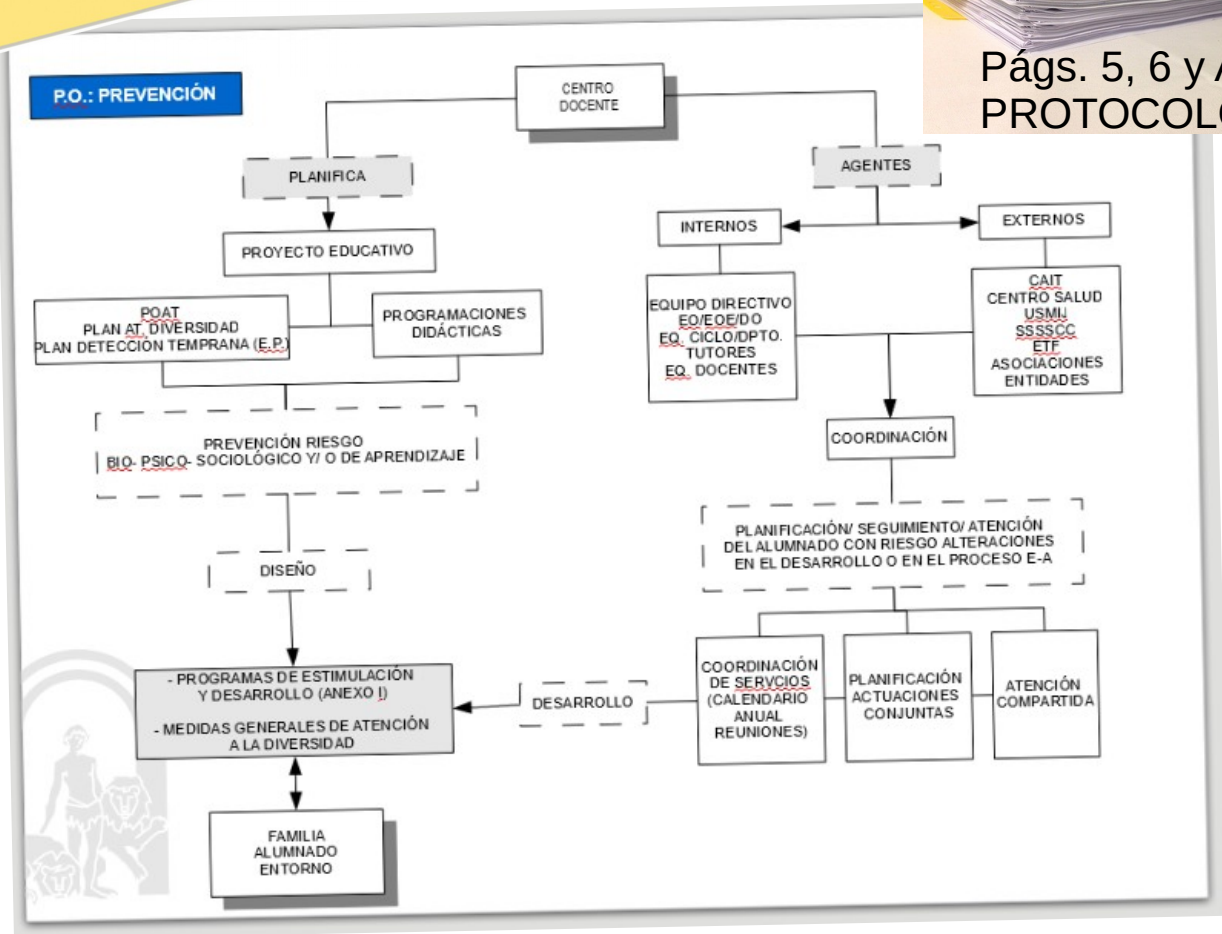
Págs. 5, 6 y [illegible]
PROTOCOL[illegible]

P.O.: PREVENCIÓN

CENTRO DOCENTE

PLANIFICA

AGENTES

PROYECTO EDUCATIVO

INTERNOS

EXTERNOS

POAT
PLAN AT. DIVERSIDAD
PLAN DETECCIÓN TEMPRANA (E.P.)

PROGRAMACIONES DIDÁCTICAS

EQUIPO DIRECTIVO
EO/EOE/DO
EQ. CICLO/DPTO.
TUTORES
EQ. DOCENTES

CAIT
CENTRO SALUD
USMIJ
SSSSCC
ETF
ASOCIACIONES
ENTIDADES

PREVENCIÓN RIESGO
BIO- PSICO- SOCIOLÓGICO Y/ O DE APRENDIZAJE

COORDINACIÓN

PLANIFICACIÓN/ SEGUIMIENTO/ ATENCIÓN DEL ALUMNADO CON RIESGO ALTERACIONES EN EL DESARROLLO O EN EL PROCESO E-A

DISEÑO

- PROGRAMAS DE ESTIMULACIÓN Y DESARROLLO (ANEXO I)

- MEDIDAS GENERALES DE ATENCIÓN A LA DIVERSIDAD

DESARROLLO

COORDINACIÓN DE SERVCIOS (CALENDARIO ANUAL REUNIONES)

PLANIFICACIÓN ACTUACIONES CONJUNTAS

ATENCIÓN COMPARTIDA

FAMILIA
ALUMNADO
ENTORNO